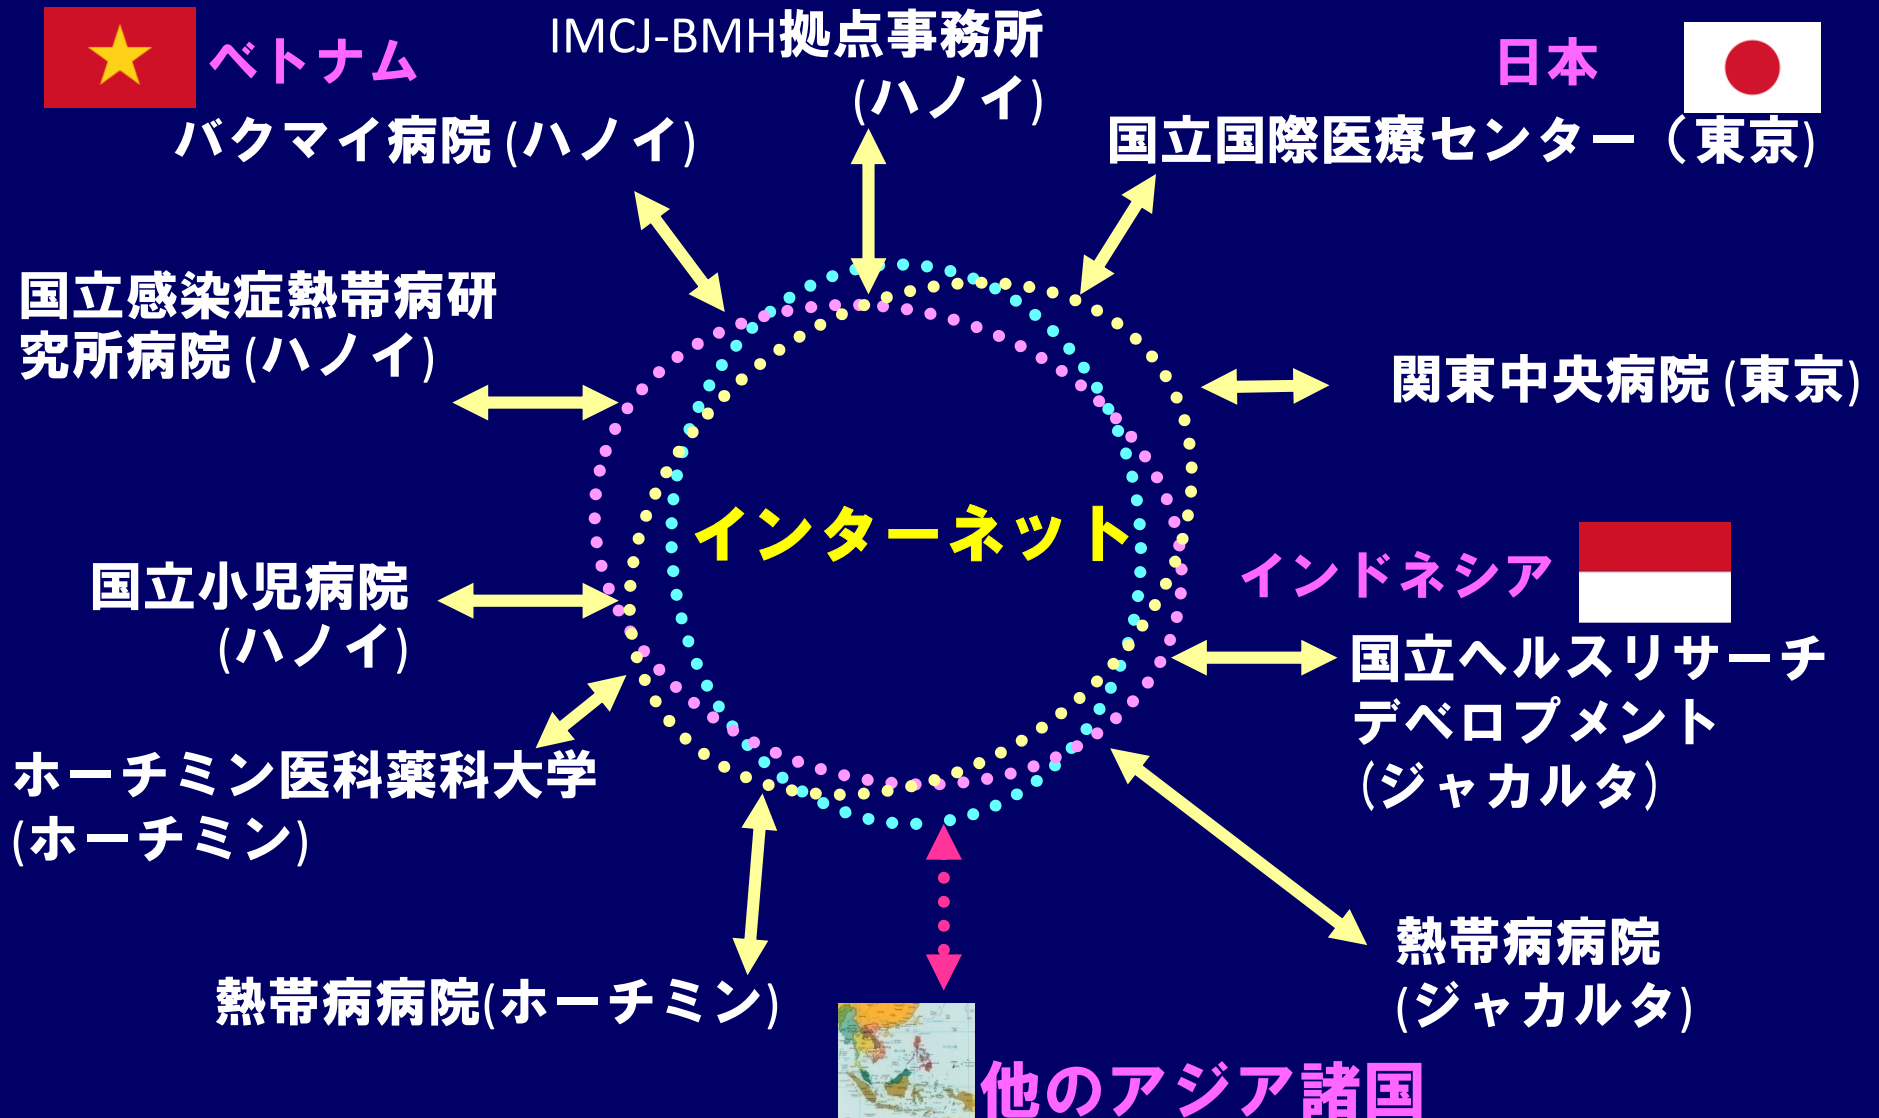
ベトナム

IMCJ-BMH拠点事務所 (ハノイ)

日本

バクマイ病院 (ハノイ)

国立国際医療センター（東京)

国立感染症熱帯病研究所病院 (ハノイ)

関東中央病院 (東京)

インターネット

国立小児病院 (ハノイ)

インドネシア

国立ヘルスリサーチデベロプメント (ジャカルタ)

ホーチミン医科薬科大学 (ホーチミン)

熱帯病病院 (ジャカルタ)

熱帯病病院(ホーチミン)

他のアジア諸国